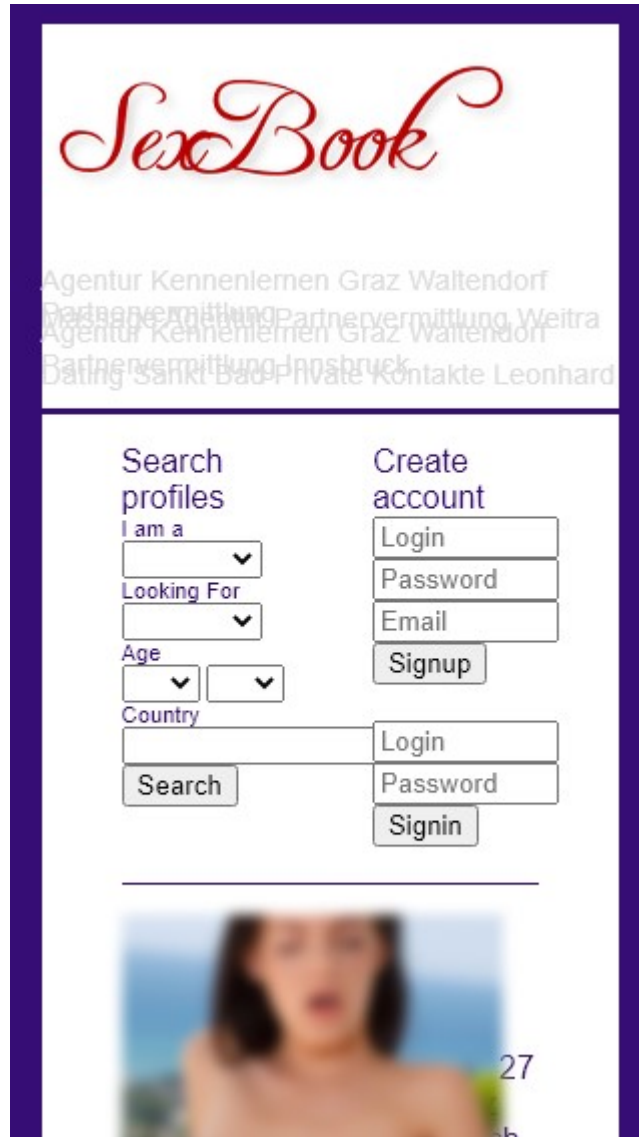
SexBook

Agentur Kennenlernen Graz Waltendorf Partnervermittlung Partnervermittlung Weitra Agentur Kennenlernen Graz Waltendorf Partnervermittlung Innsbruck Dating Sankt Bad Private Kontakte Leonhard

Search profiles
I am a
Looking For
Age
Country
Search

Create account
Login
Password
Email
Signup

Login
Password
Signin

27